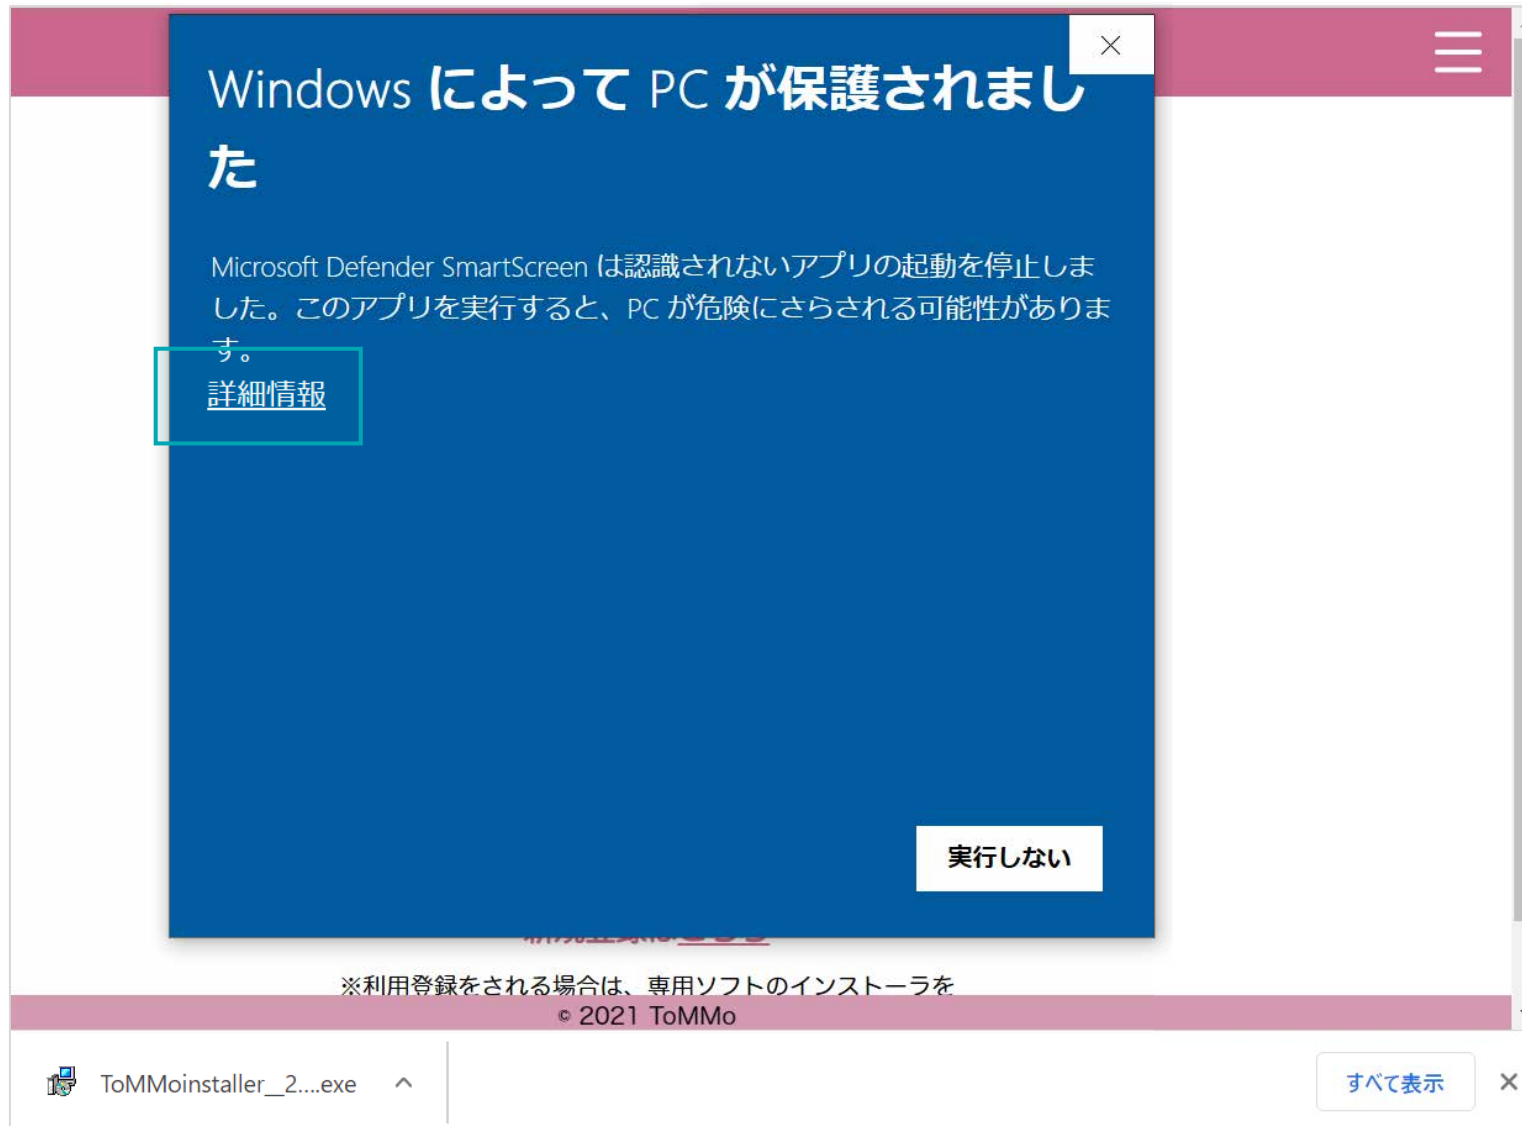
Windows によって PC が保護されました

Microsoft Defender SmartScreen は認識されないアプリの起動を停止しました。このアプリを実行すると、PC が危険にさらされる可能性があります。

詳細情報

実行しない

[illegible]

※利用登録をされる場合は、専用ソフトのインストーラを

© 2021 ToMMo

ToMMoinstaller_2....exe

すべて表示

×